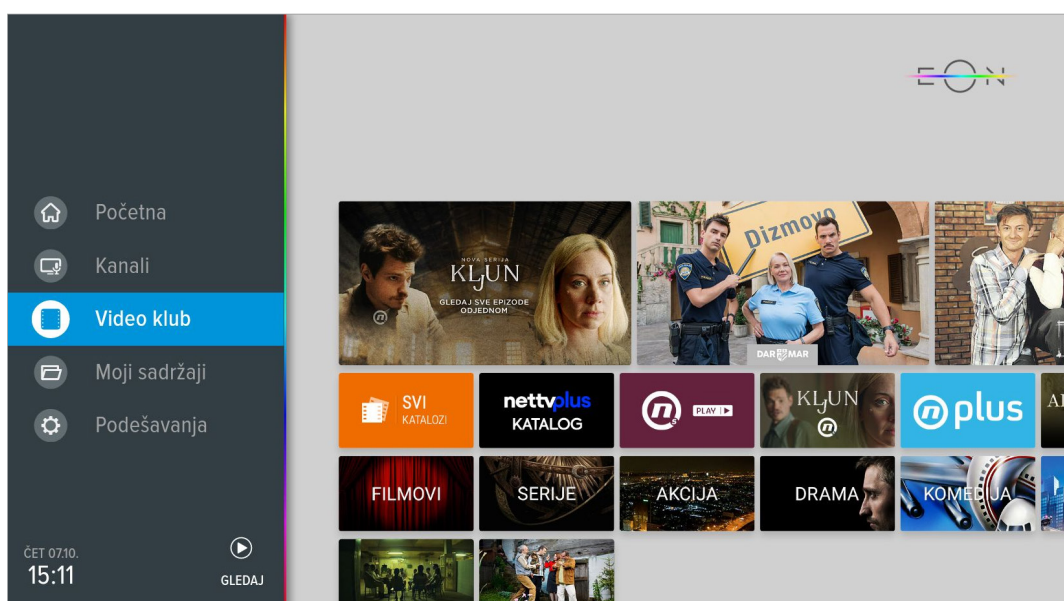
EON

Početna

Kanali

Video klub

Moji sadržaji

Podešavanja

ČET 07.10.
15:11

GLEDAJ

NOVA SERIJA
KLJUN
GLEDAJ SVE EPIZODE ODJEDNOM

Dizmovo

DAR MAR

SVI
KATALOZI

nettvplus
KATALOG

PLAY

KLJUN

plus

FILMOVI

SERIJE

AKCIJA

DRAMA

KOMEDIJA